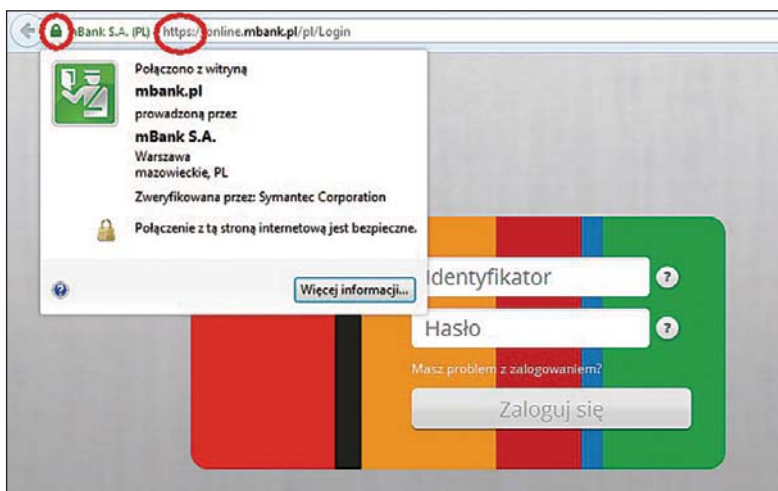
mBank S.A. (PL) https://online.mbank.pl/pl/Login

Połączono z witryną
mbank.pl
prowadzoną przez
mBank S.A.
Warszawa
mazowieckie, PL
Zweryfikowana przez: Symantec Corporation

Połączenie z tą stroną internetową jest bezpieczne.

Więcej informacji...

Identyfikator
Hasło
Masz problem z zalogowaniem?
Zaloguj się